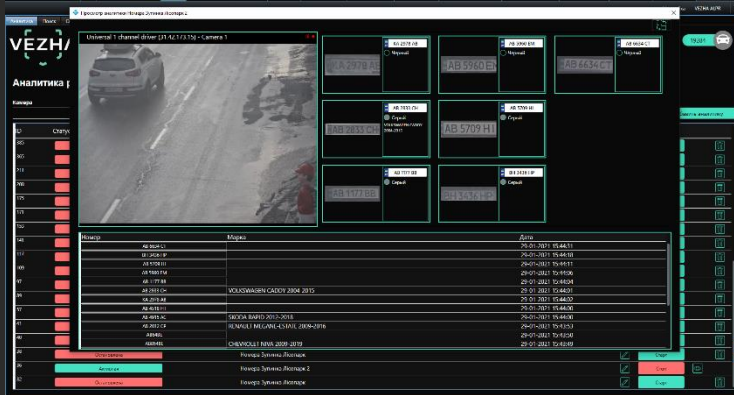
Просмотр аналитики Номера Зупинка Якопарк 2

VEZHA

Аналитика

Камера

ID

Статус

Universal 1 channel driver (31.43.1.3:15) - Camera 1

AA 2978 AB
Черный

AB 5960 BM
Черный

AA 6634 CT
Черный

AB 2833 CH
Серый
Volkswagen Caddy 2004-2015

AB 5709 HI
Серый

AB 1177 BB
Серый

BI 3436 HP
Серый

| Номер | Марка | Дата |
|---|---|---|
| AA 6634 CT | | 29-01-2021 15:44:11 |
| BI 3436 HP | | 29-01-2021 15:44:11 |
| AB 5709 HI | | 29-01-2021 15:44:11 |
| AB 5960 BM | | 29-01-2021 15:44:06 |
| AB 1177 BB | | 29-01-2021 15:44:04 |
| AB 2833 CH | VOLKSWAGEN CADDY 2004-2015 | 29-01-2021 15:44:01 |
| AA 2978 AB | | 29-01-2021 15:44:02 |
| AB 4510 IO | | 29-01-2021 15:44:00 |
| AA 4445 XC | SKODA RAPID 2012-2018 | 29-01-2021 15:44:00 |
| AB 2812 CP | RENAULT MEGANE-ESTATE 2009-2016 | 29-01-2021 15:43:53 |
| AB0486 | | 29-01-2021 15:43:50 |
| AB0486 | CHEVROLET NIVA 2009-2019 | 29-01-2021 15:42:49 |

Отключено | Номера Зупинка Якопарк | Старт

Активна | Номера Зупинка Якопарк 2 | Стоп

Отключено | Номера Зупинка Якопарк | Старт

VEZHA AI

ЗАДАЧ